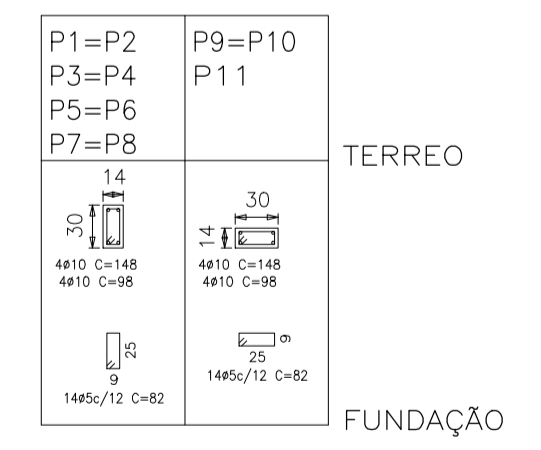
| P1=P2<br>P3=P4<br>P5=P6<br>P7=P8 | P9=P10<br>P11 |
|---|---|
| 14<br>30<br>4ø10 C=148<br>4ø10 C=98<br>25<br>9<br>14ø5c/12 C=82 | 30<br>14<br>4ø10 C=148<br>4ø10 C=98<br>9<br>25<br>14ø5c/12 C=82 |

TERREO

FUNDAÇÃO